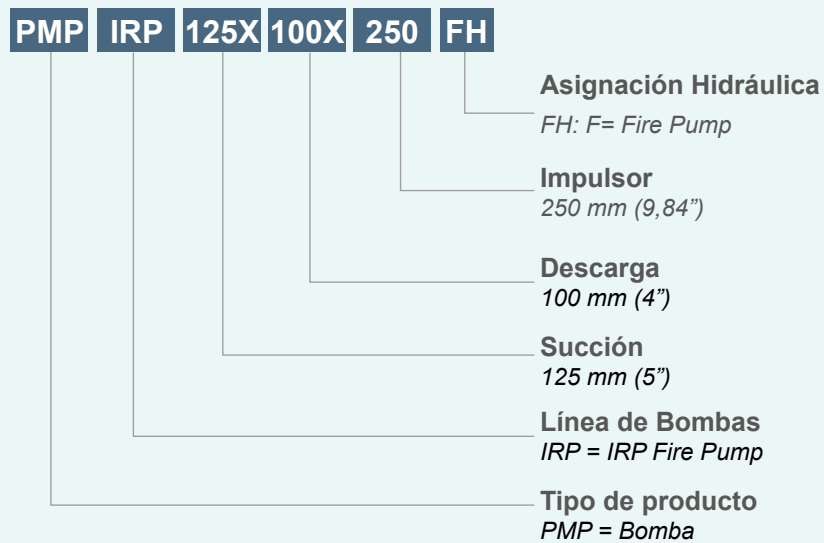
PMP IRP 125X 100X 250 FH

**Asignación Hidráulica**
*FH: F= Fire Pump*

**Impulsor**
*250 mm (9,84”)*

**Descarga**
*100 mm (4”)*

**Succión**
*125 mm (5”)*

**Línea de Bombas**
*IRP = IRP Fire Pump*

**Tipo de producto**
*PMP = Bomba*